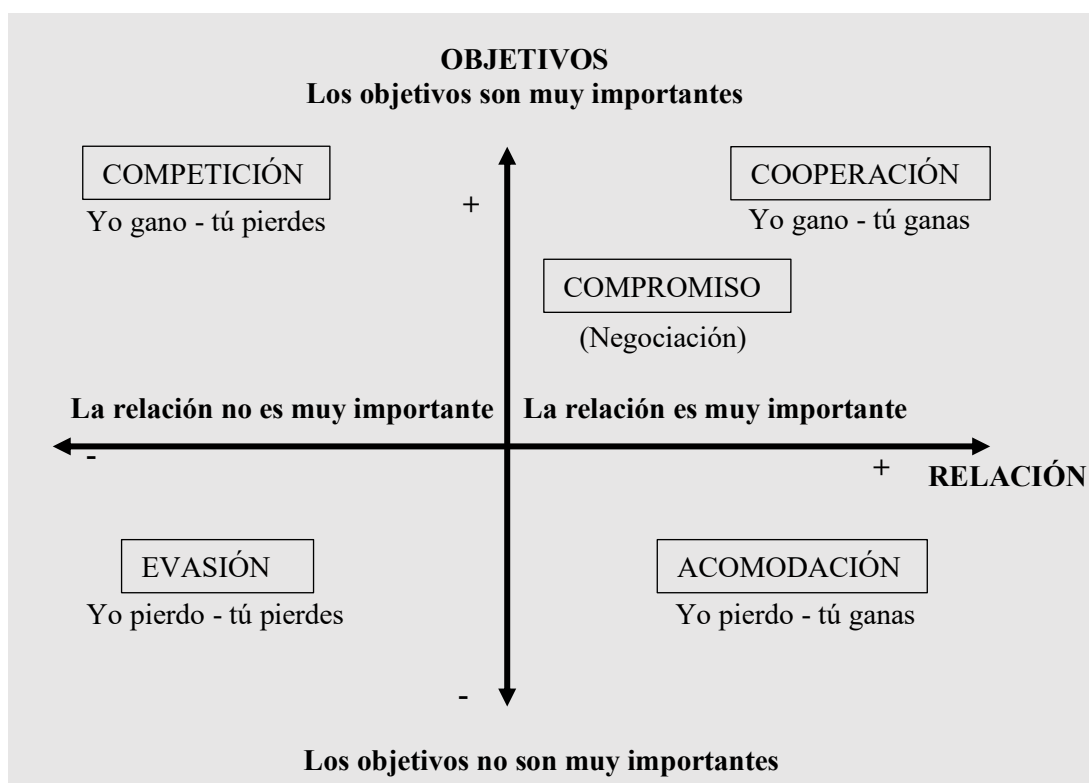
OBJETIVOS
Los objetivos son muy importantes

COMPETICIÓN
Yo gano - tú pierdes

+

COOPERACIÓN
Yo gano - tú ganas

COMPROMISO
(Negociación)

La relación no es muy importante

La relación es muy importante

-

+

RELACIÓN

EVASIÓN
Yo pierdo - tú pierdes

ACOMODACIÓN
Yo pierdo - tú ganas

-

Los objetivos no son muy importantes